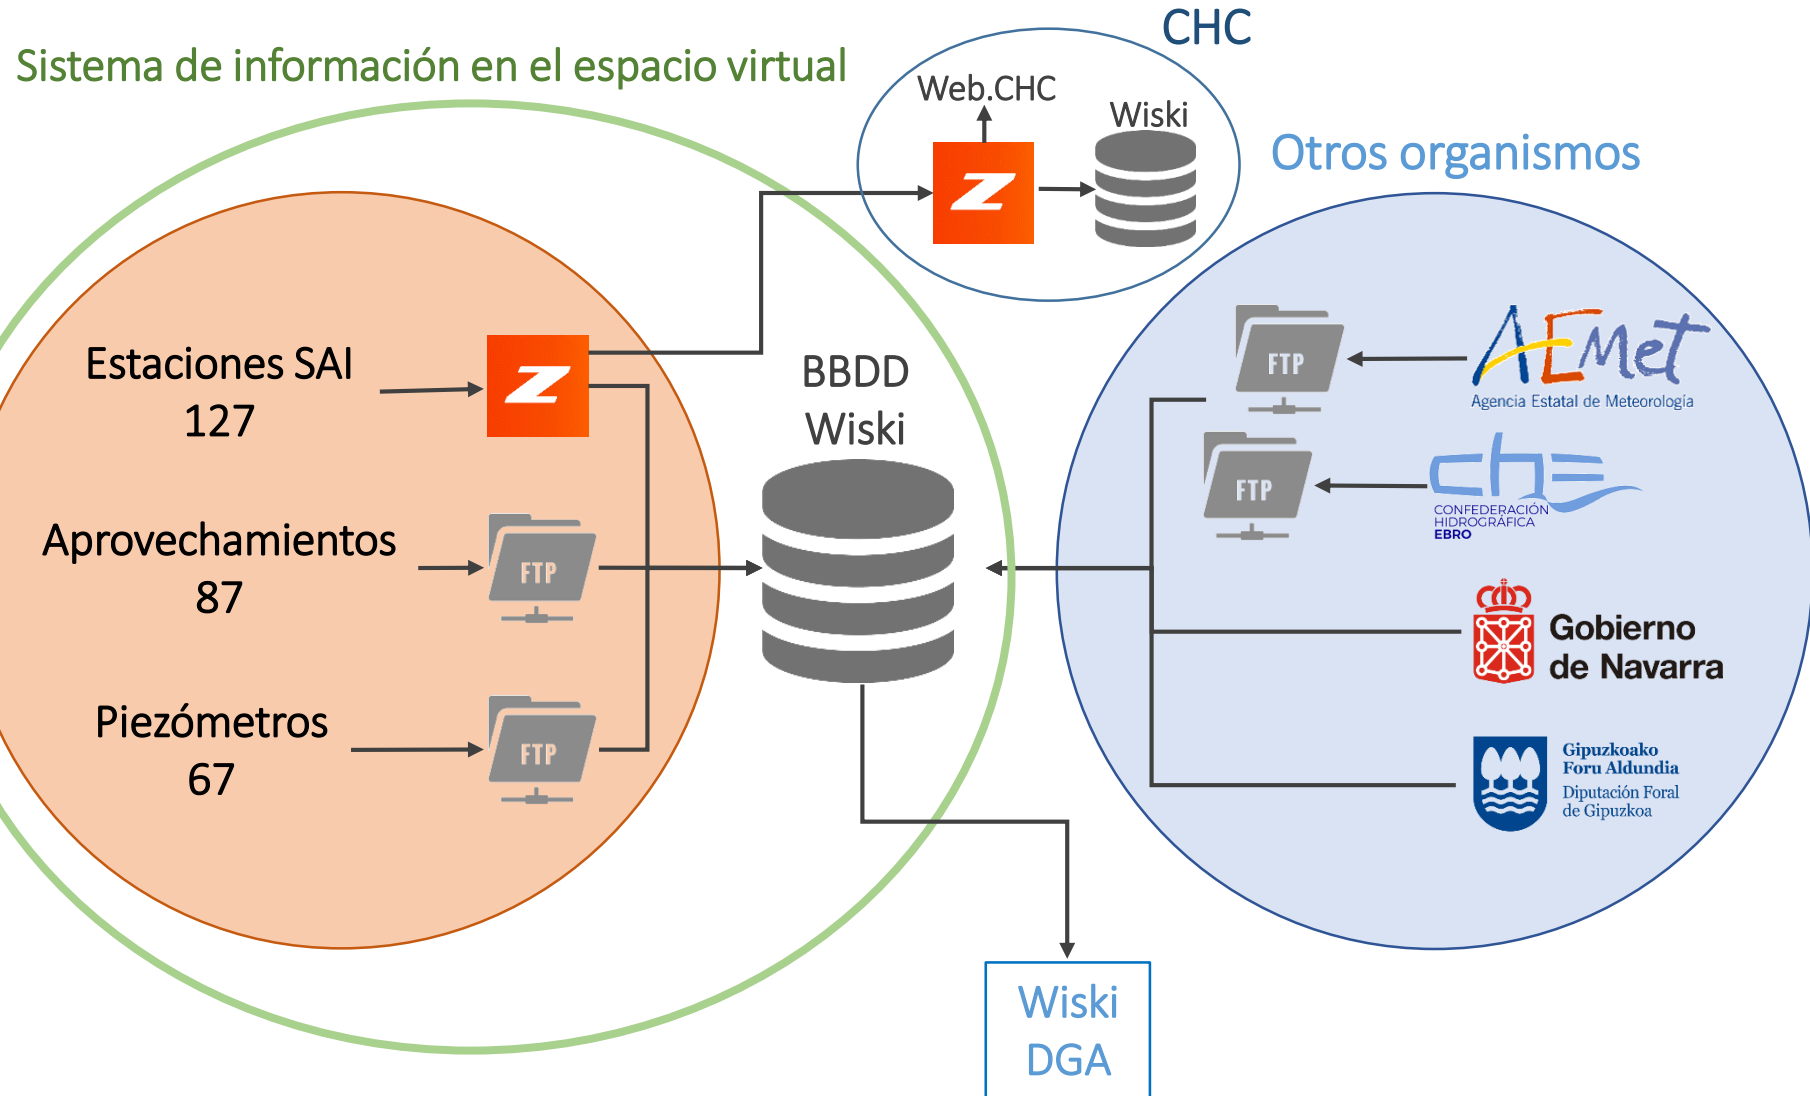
Sistema de información en el espacio virtual

CHC

Web.CHC

Wiski

Otros organismos

Estaciones SAI
127

Z

BBDD
Wiski

FTP

AEMet
Agencia Estatal de Meteorología

FTP

che
CONFEDERACIÓN HIDROGRÁFICA EBRO

Aprovechamientos
87

FTP

Gobierno de Navarra

Piezómetros
67

FTP

Gipuzkoako Foru Aldundia
Diputación Foral de Gipuzkoa

Wiski
DGA